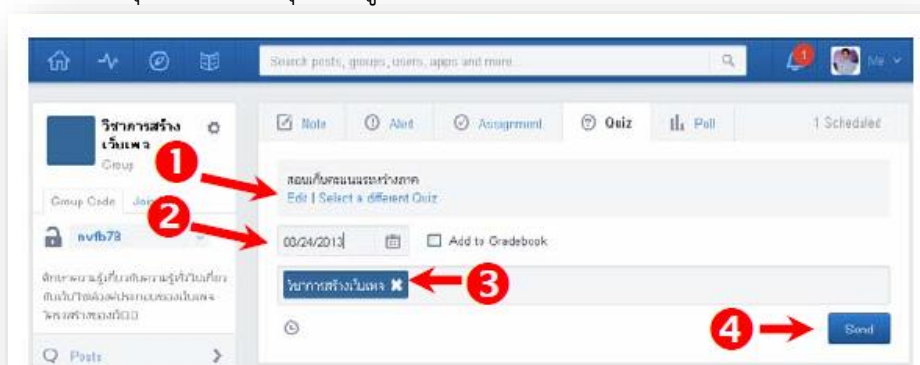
Search posts, groups, users, apps and more

1

Me

วิชาการสร้างเว็บเพจ

Group

Group Code

Join

nvfb78

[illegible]

Posts

Note

Alert

Assignment

Quiz

Poll

1 Scheduled

1

สอบเก็บคะแนนระหว่างภาค

Edit | Select a different Quiz

2

09/24/2013

Add to Gradebook

วิชาการสร้างเว็บเพจ

3

4

Send